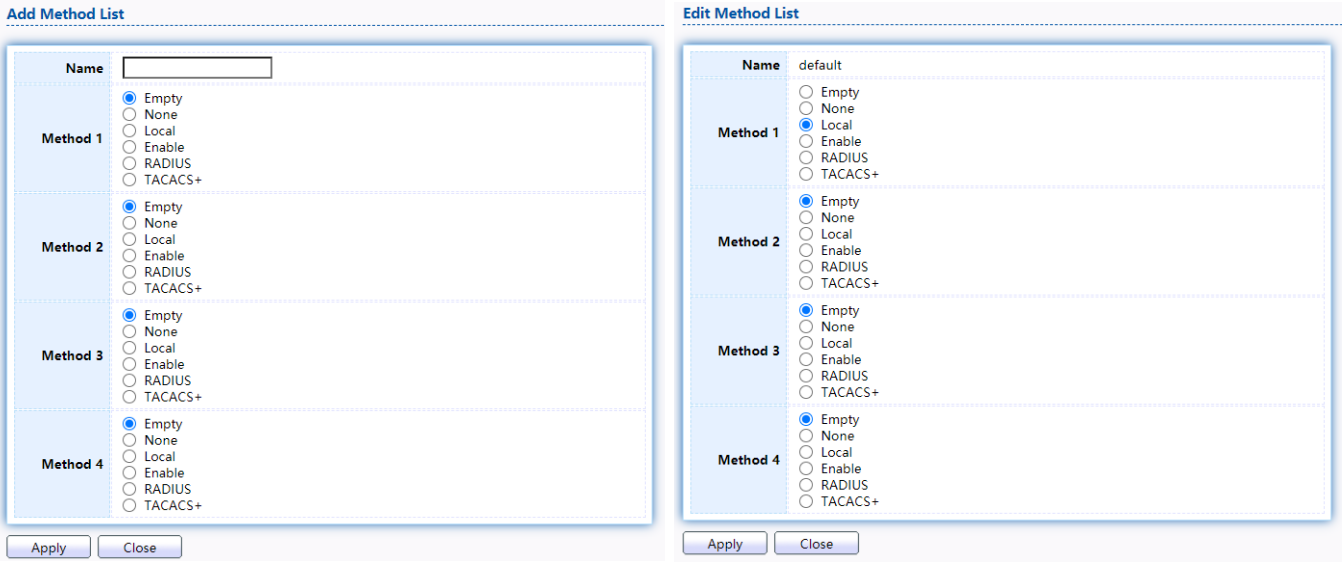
Add Method List

| Name | |
|---|---|
| Method 1 | Empty<br>None<br>Local<br>Enable<br>RADIUS<br>TACACS+ |
| Method 2 | Empty<br>None<br>Local<br>Enable<br>RADIUS<br>TACACS+ |
| Method 3 | Empty<br>None<br>Local<br>Enable<br>RADIUS<br>TACACS+ |
| Method 4 | Empty<br>None<br>Local<br>Enable<br>RADIUS<br>TACACS+ |

Apply Close

Edit Method List

| Name | default |
|---|---|
| Method 1 | Empty<br>None<br>Local<br>Enable<br>RADIUS<br>TACACS+ |
| Method 2 | Empty<br>None<br>Local<br>Enable<br>RADIUS<br>TACACS+ |
| Method 3 | Empty<br>None<br>Local<br>Enable<br>RADIUS<br>TACACS+ |
| Method 4 | Empty<br>None<br>Local<br>Enable<br>RADIUS<br>TACACS+ |

Apply Close